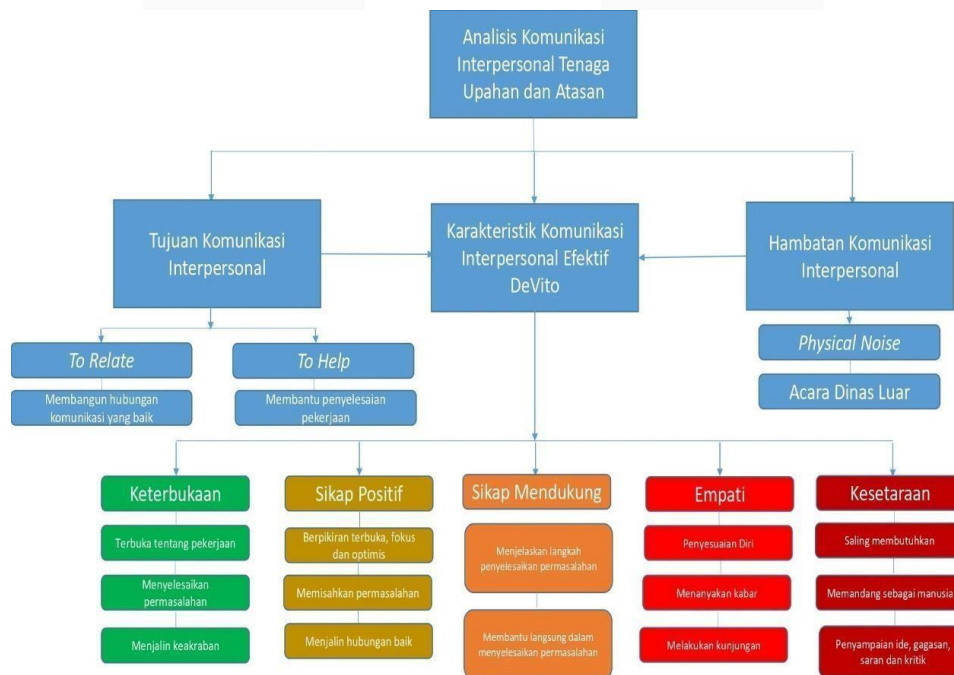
Analisis Komunikasi Interpersonal Tenaga Upahan dan Atasan

Tujuan Komunikasi Interpersonal

Karakteristik Komunikasi Interpersonal Efektif DeVito

Hambatan Komunikasi Interpersonal

*To Relate*

Membangun hubungan komunikasi yang baik

*To Help*

Membantu penyelesaian pekerjaan

*Physical Noise*

Acara Dinas Luar

Keterbukaan

Terbuka tentang pekerjaan

Menyelesaikan permasalahan

Menjalin keakraban

Sikap Positif

Berpikiran terbuka, fokus dan optimis

Memisahkan permasalahan

Menjalin hubungan baik

Sikap Mendukung

Menjelaskan langkah penyelesaikan permasalahan

Membantu langsung dalam menyelesaikan permasalahan

Empati

Penyesuaian Diri

Menanyakan kabar

Melakukan kunjungan

Kesetaraan

Saling membutuhkan

Memandang sebagai manusia

Penyampaian ide, gagasan, saran dan kritik